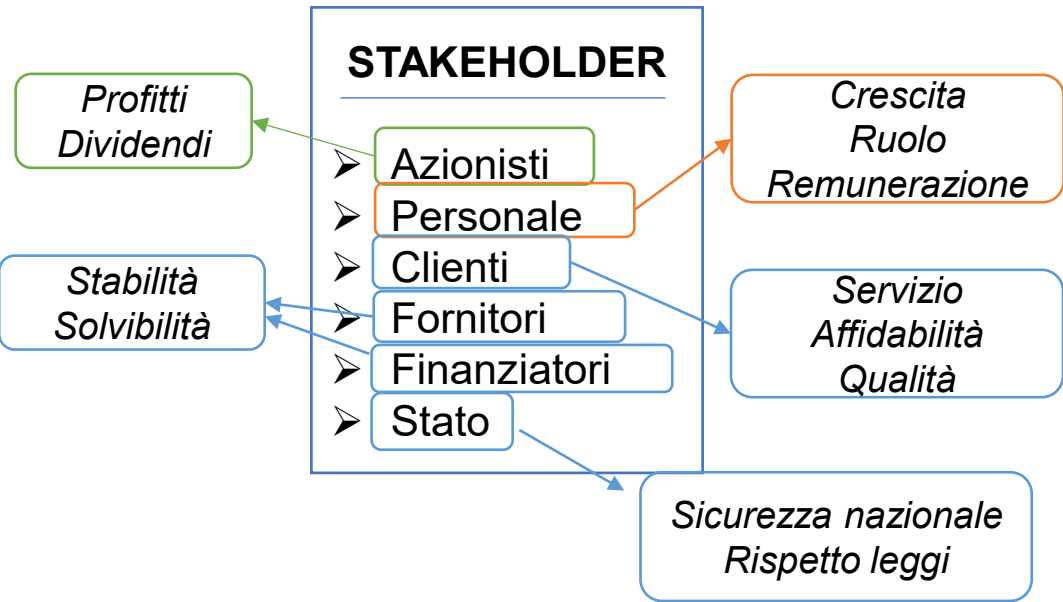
STAKEHOLDER

➢ Azionisti
➢ Personale
➢ Clienti
➢ Fornitori
➢ Finanziatori
➢ Stato

Profitti
Dividendi

Crescita
Ruolo
Remunerazione

Stabilità
Solvibilità

Servizio
Affidabilità
Qualità

Sicurezza nazionale
Rispetto leggi